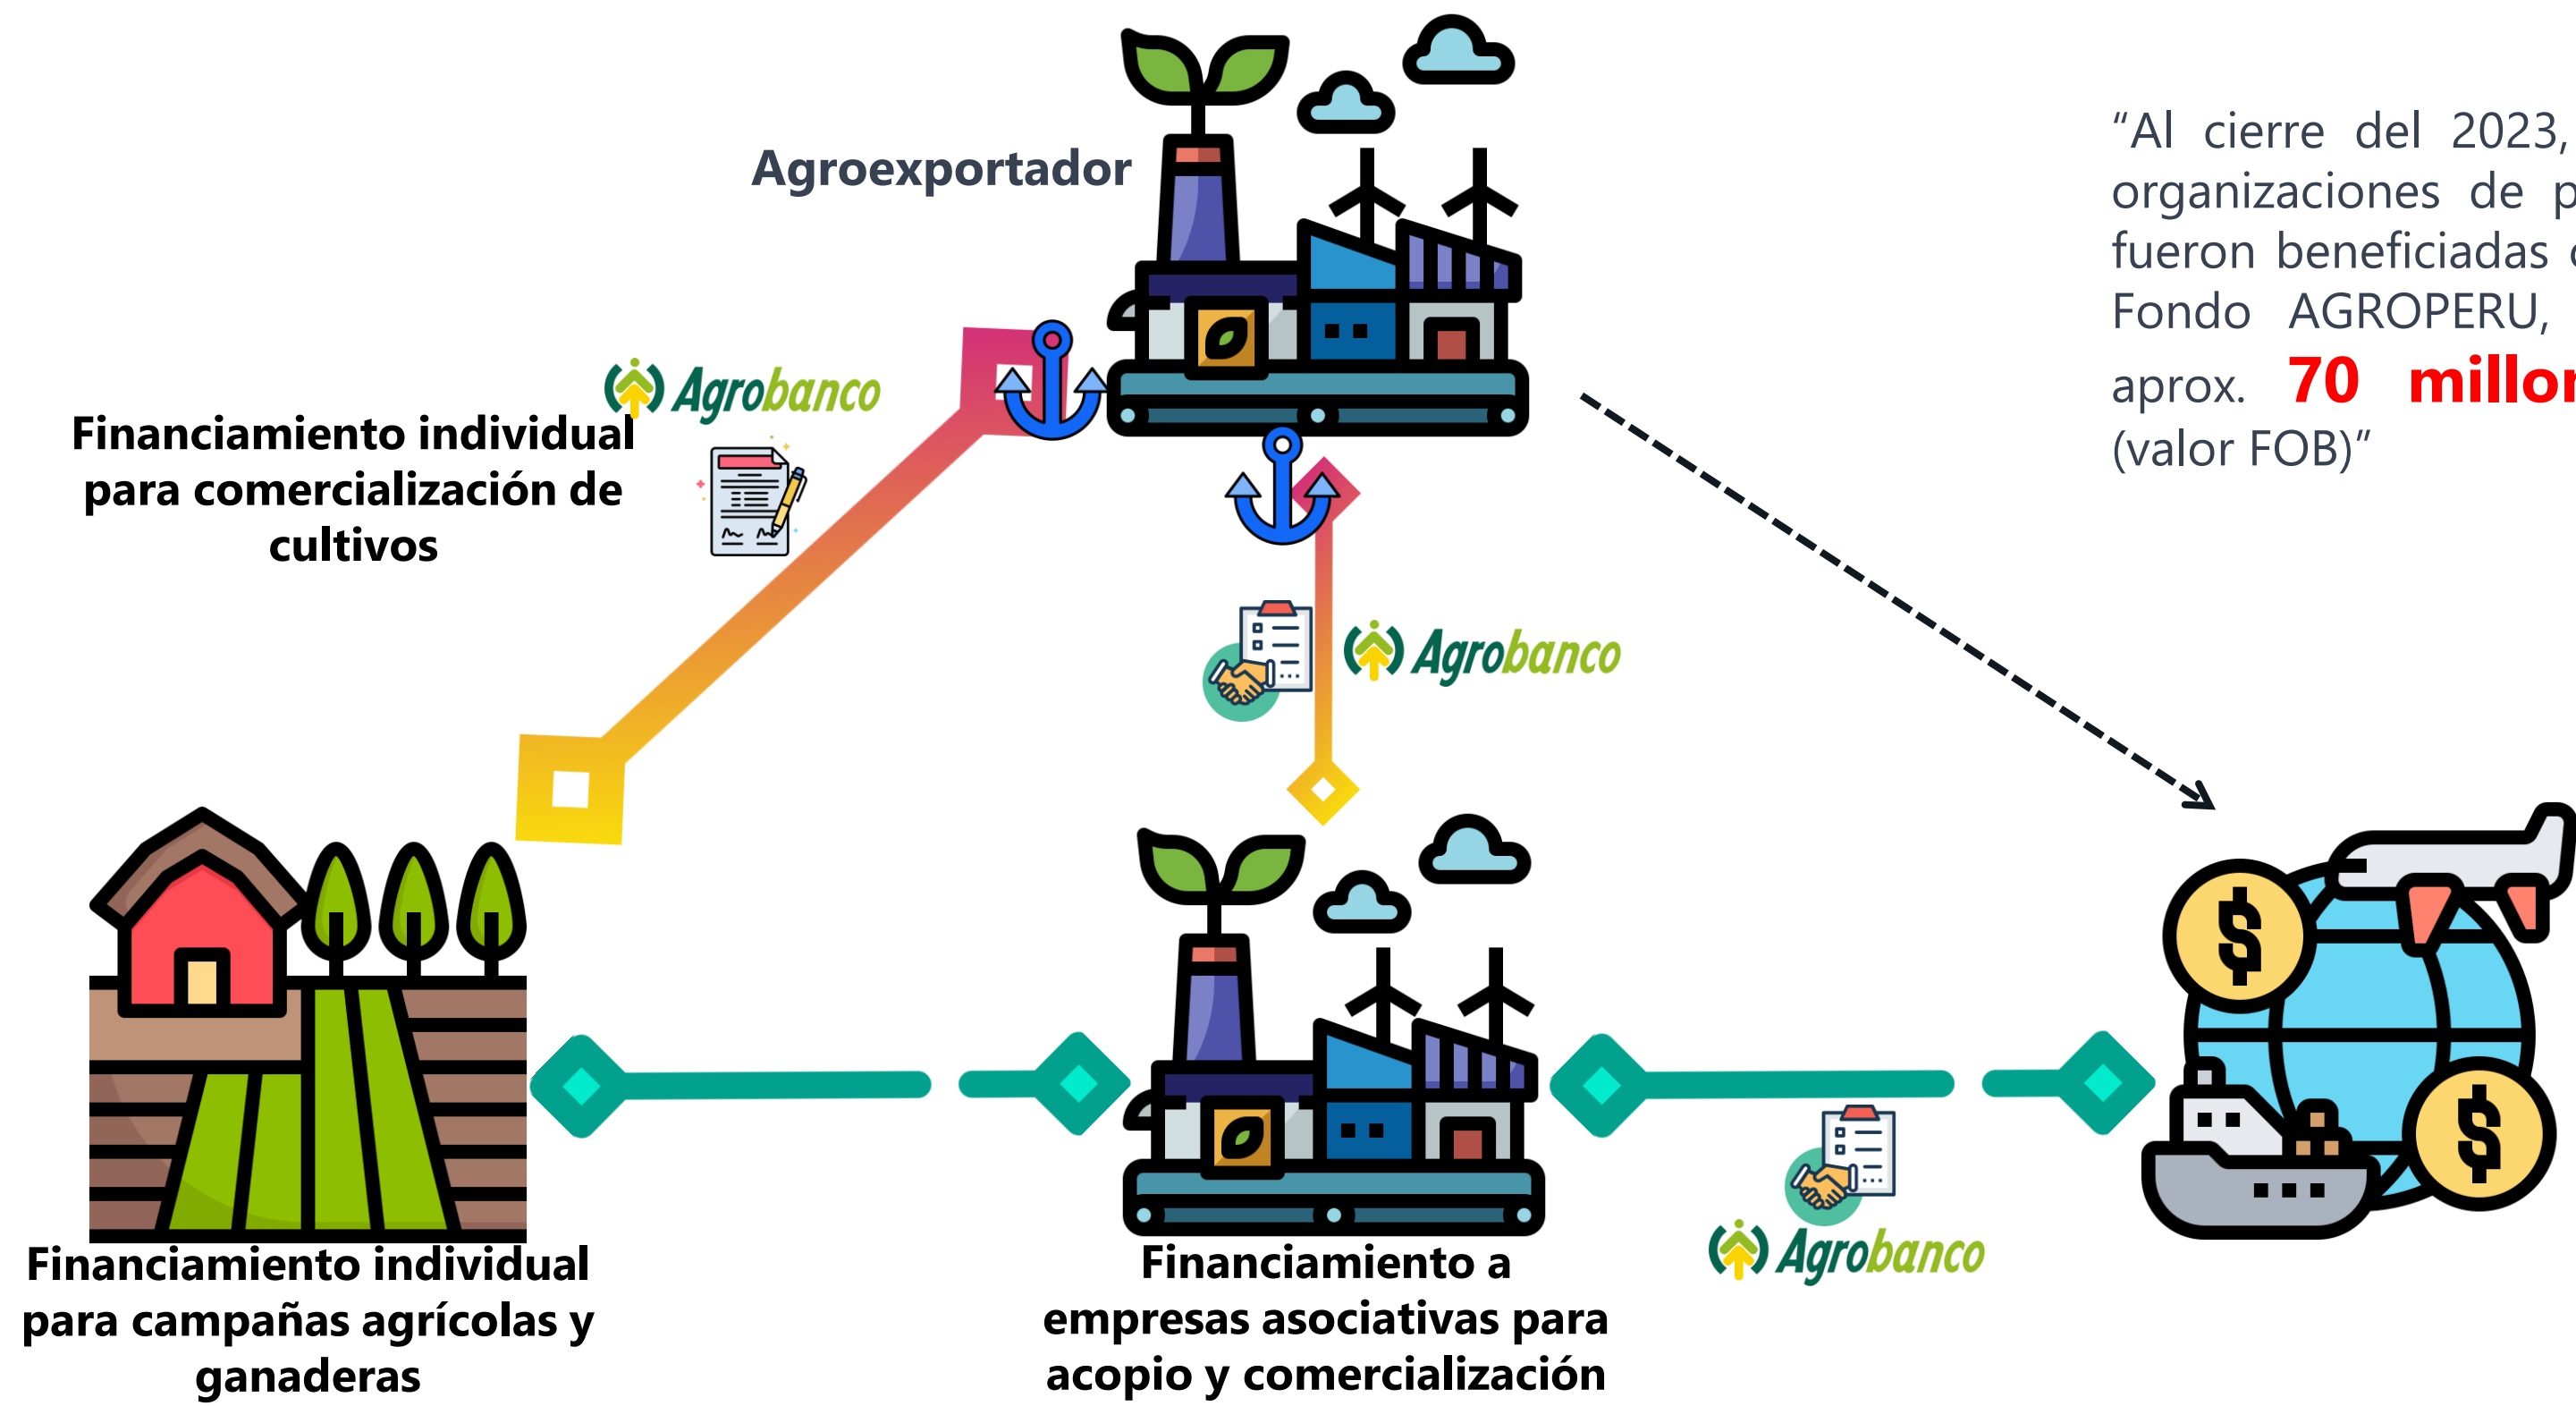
Agroexportador

"Al cierre del 2023, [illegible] organizaciones de p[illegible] fueron beneficiadas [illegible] Fondo AGROPERU, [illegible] aprox. 70 millo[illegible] (valor FOB)"

Agrobanco

Financiamiento individual para comercialización de cultivos

Agrobanco

Agrobanco

Financiamiento individual para campañas agrícolas y ganaderas

Financiamiento a empresas asociativas para acopio y comercialización